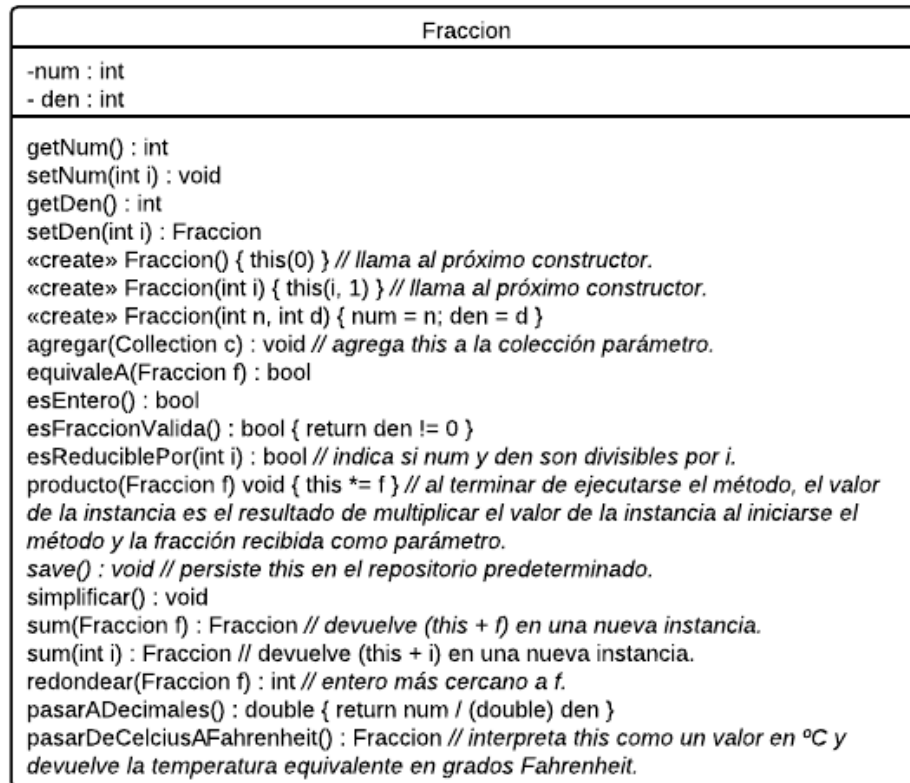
Fraccion

-num : int
- den : int

getNum() : int
setNum(int i) : void
getDen() : int
setDen(int i) : Fraccion
«create» Fraccion() { this(0) } // llama al próximo constructor.
«create» Fraccion(int i) { this(i, 1) } // llama al próximo constructor.
«create» Fraccion(int n, int d) { num = n; den = d }
agregar(Collection c) : void // agrega this a la colección parámetro.
equivaleA(Fraccion f) : bool
esEntero() : bool
esFraccionValida() : bool { return den != 0 }
esReduciblePor(int i) : bool // indica si num y den son divisibles por i.
producto(Fraccion f) void { this *= f } // al terminar de ejecutarse el método, el valor de la instancia es el resultado de multiplicar el valor de la instancia al iniciarse el método y la fracción recibida como parámetro.
save() : void // persiste this en el repositorio predeterminado.
simplificar() : void
sum(Fraccion f) : Fraccion // devuelve (this + f) en una nueva instancia.
sum(int i) : Fraccion // devuelve (this + i) en una nueva instancia.
redondear(Fraccion f) : int // entero más cercano a f.
pasarADecimales() : double { return num / (double) den }
pasarDeCelciusAFahrenheit() : Fraccion // interpreta this como un valor en ºC y devuelve la temperatura equivalente en grados Fahrenheit.